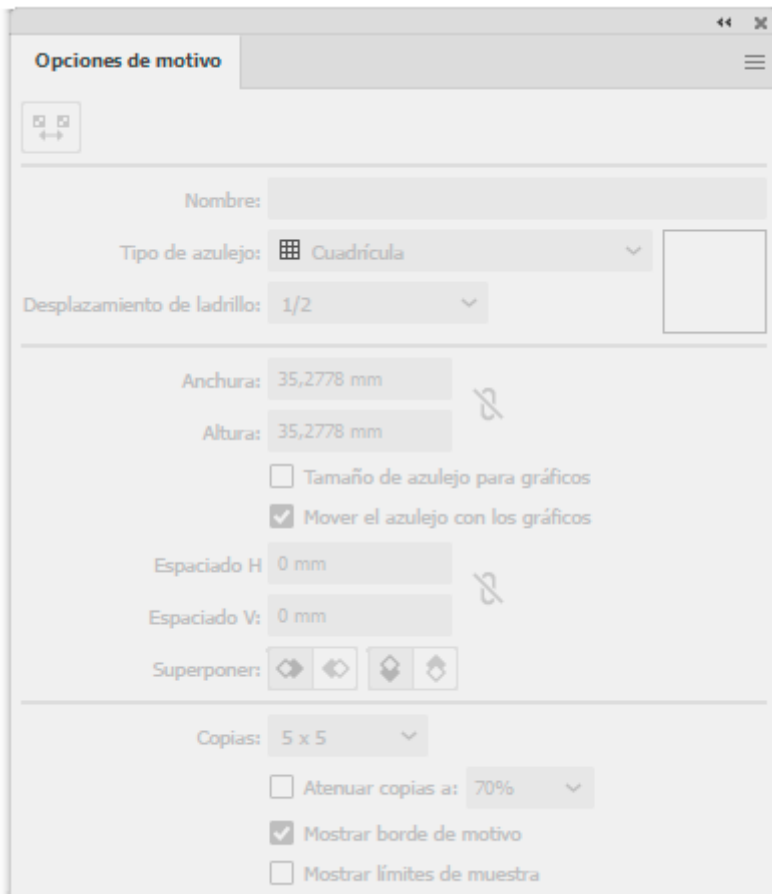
Opciones de motivo

Nombre:

Tipo de azulejo: Cuadrícula

Desplazamiento de ladrillo: 1/2

Anchura: 35,2778 mm

Altura: 35,2778 mm

Tamaño de azulejo para gráficos

Mover el azulejo con los gráficos

Espaciado H 0 mm

Espaciado V: 0 mm

Superponer:

Copias: 5 x 5

Atenuar copias a: 70%

Mostrar borde de motivo

Mostrar límites de muestra